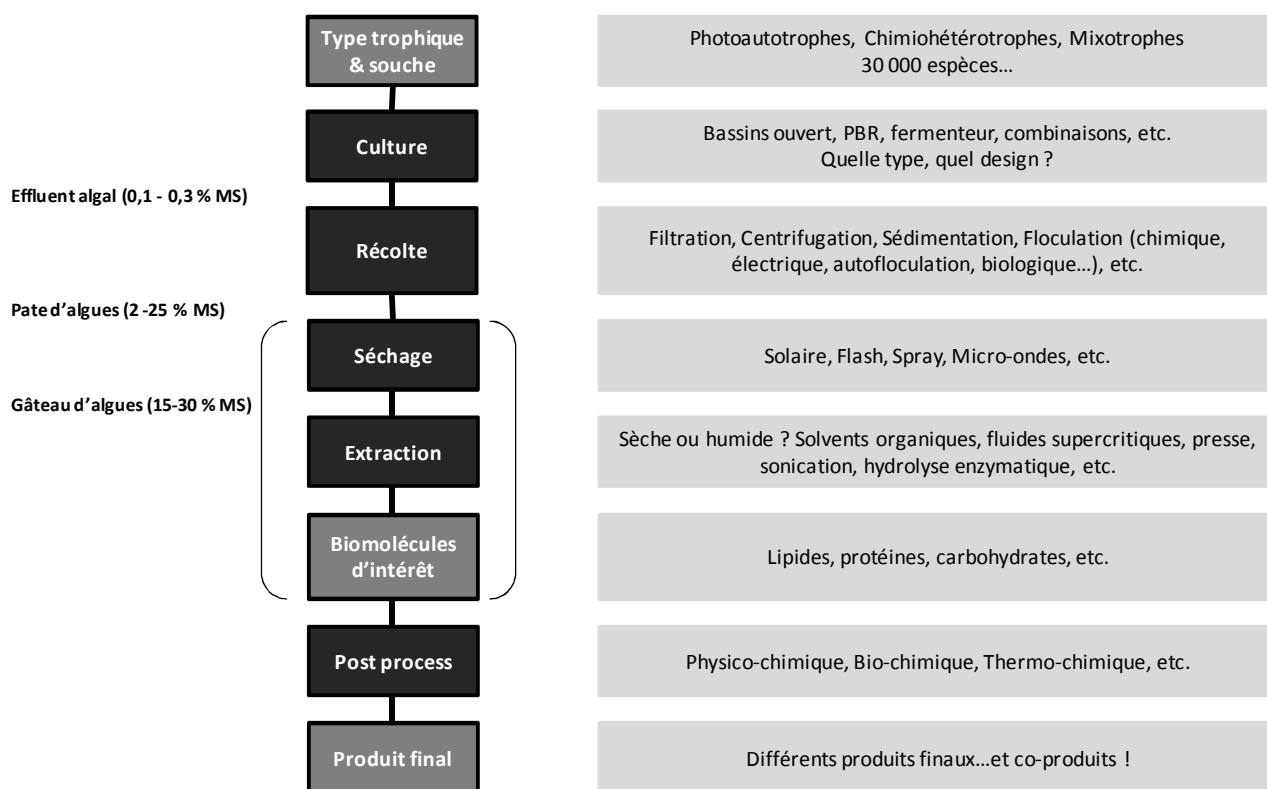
Type trophique & souche

Photoautotrophes, Chimiohétérotrophes, Mixotrophes
30 000 espèces…

Culture

Bassins ouvert, PBR, fermenteur, combinaisons, etc.
Quelle type, quel design ?

Effluent algal (0,1 - 0,3 % MS)

Récolte

Filtration, Centrifugation, Sédimentation, Floculation (chimique, électrique, autofloculation, biologique…), etc.

Pate d'algues (2 -25 % MS)

Séchage

Solaire, Flash, Spray, Micro-ondes, etc.

Gâteau d'algues (15-30 % MS)

Extraction

Sèche ou humide ? Solvents organiques, fluides supercritiques, presse, sonication, hydrolyse enzymatique, etc.

Biomolécules d'intérêt

Lipides, protéines, carbohydrates, etc.

Post process

Physico-chimique, Bio-chimique, Thermo-chimique, etc.

Produit final

Différents produits finaux…et co-produits !